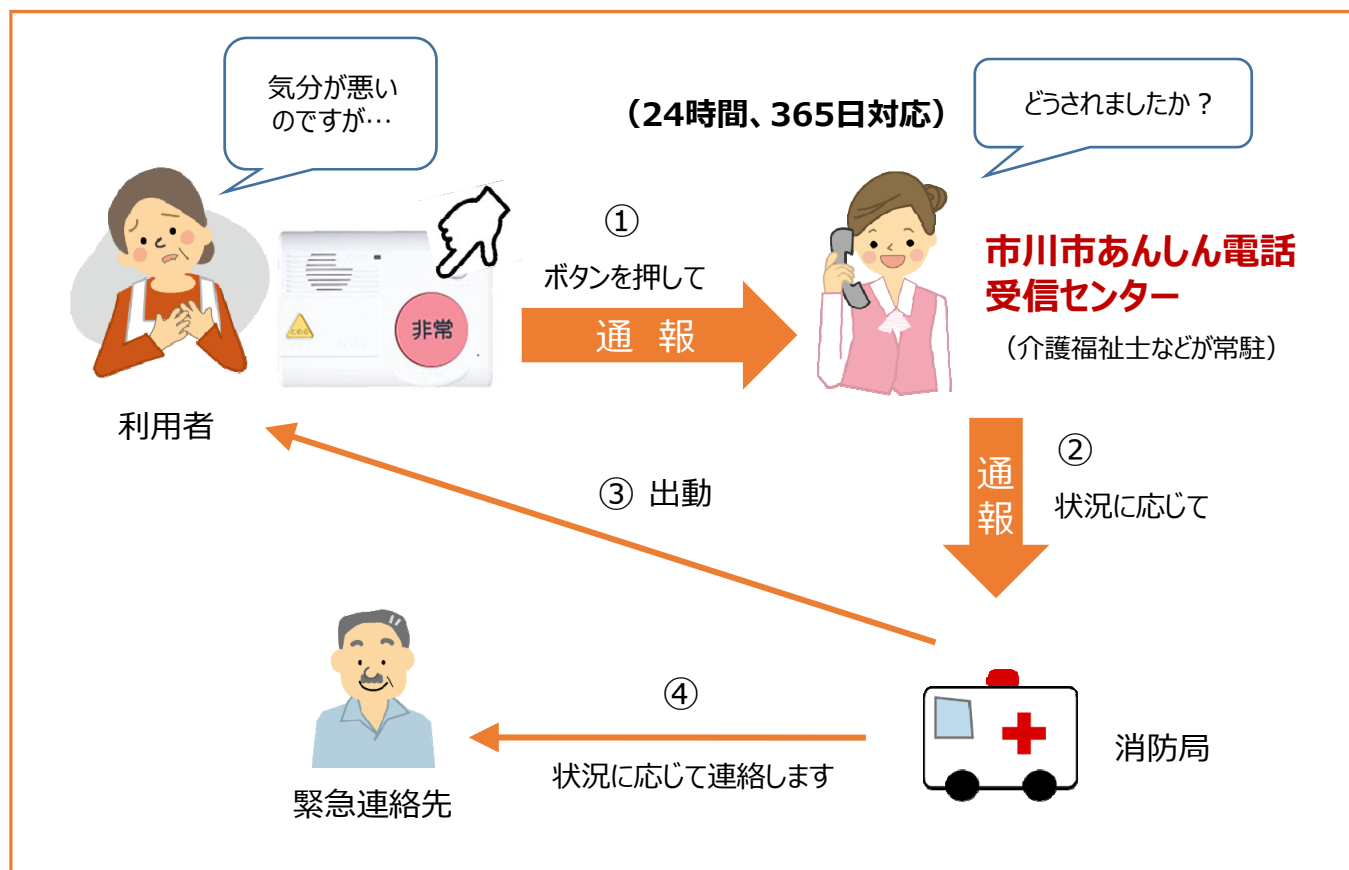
気分が悪いのですが…

（24時間、365日対応）

どうされましたか？

非常

①
ボタンを押して
通　報

市川市あんしん電話受信センター
（介護福祉士などが常駐）

利用者

③ 出動

通報

②
状況に応じて

④
状況に応じて連絡します

緊急連絡先

消防局